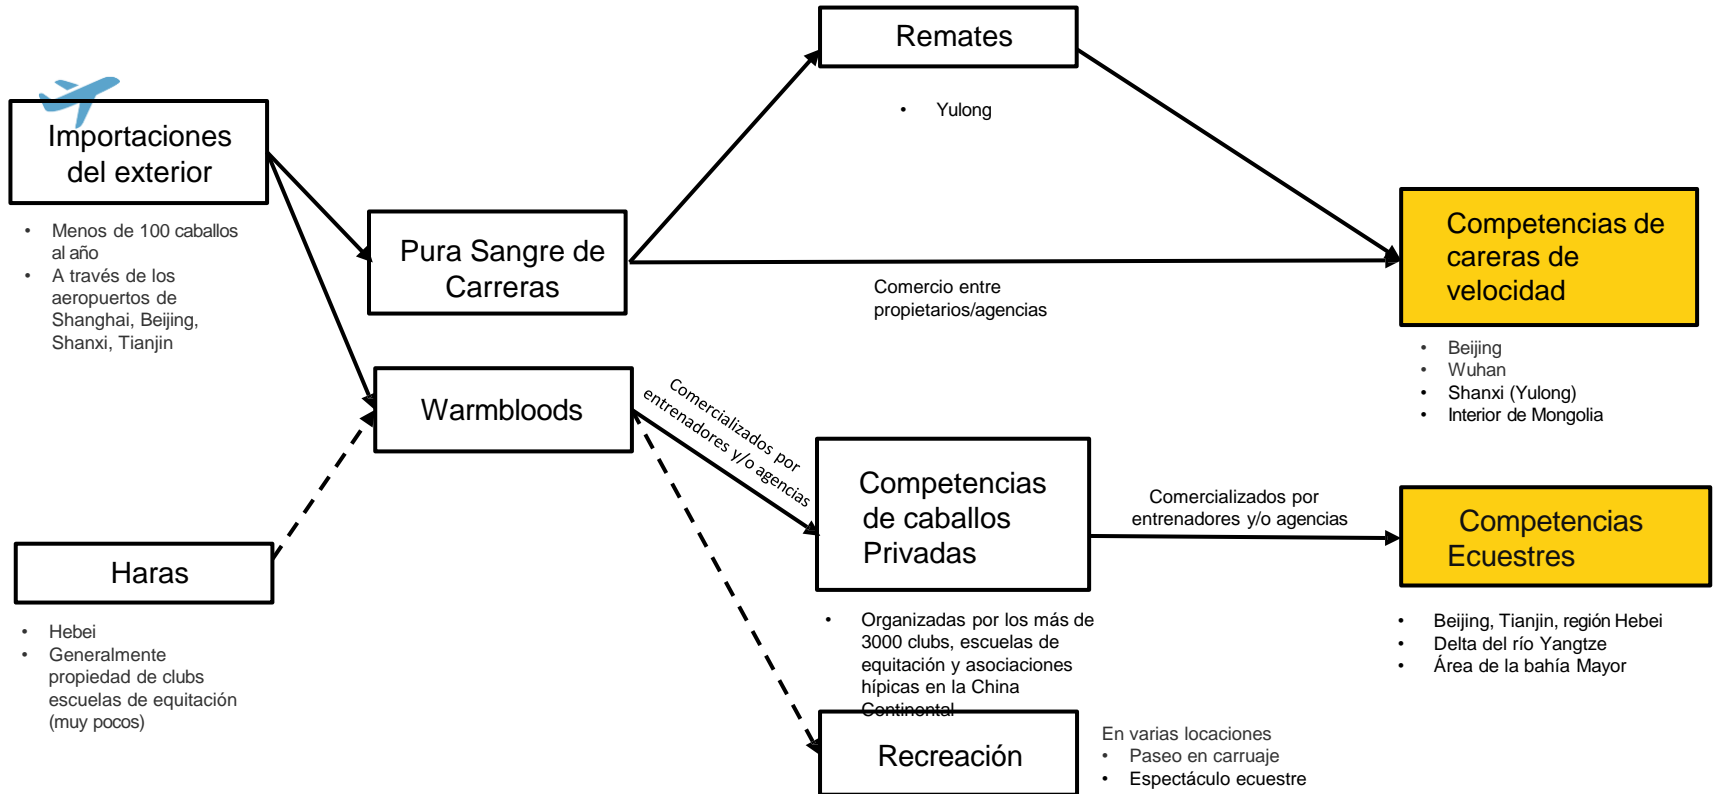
Importaciones del exterior

- Menos de 100 caballos al año
- A través de los aeropuertos de Shanghai, Beijing, Shanxi, Tianjin

Pura Sangre de Carreras

Remates

- Yulong

Comercio entre propietarios/agencias

Competencias de careras de velocidad

- Beijing
- Wuhan
- Shanxi (Yulong)
- Interior de Mongolia

Warmbloods

Comercializados por entrenadores y/o agencias

Competencias de caballos Privadas

- Organizadas por los más de 3000 clubs, escuelas de equitación y asociaciones hípicas en la China Continental

Comercializados por entrenadores y/o agencias

Competencias Ecuestres

- Beijing, Tianjin, región Hebei
- Delta del río Yangtze
- Área de la bahía Mayor

Haras

- Hebei
- Generalmente propiedad de clubs escuelas de equitación (muy pocos)

Recreación

En varias locaciones
- Paseo en carruaje
- Espectáculo ecuestre